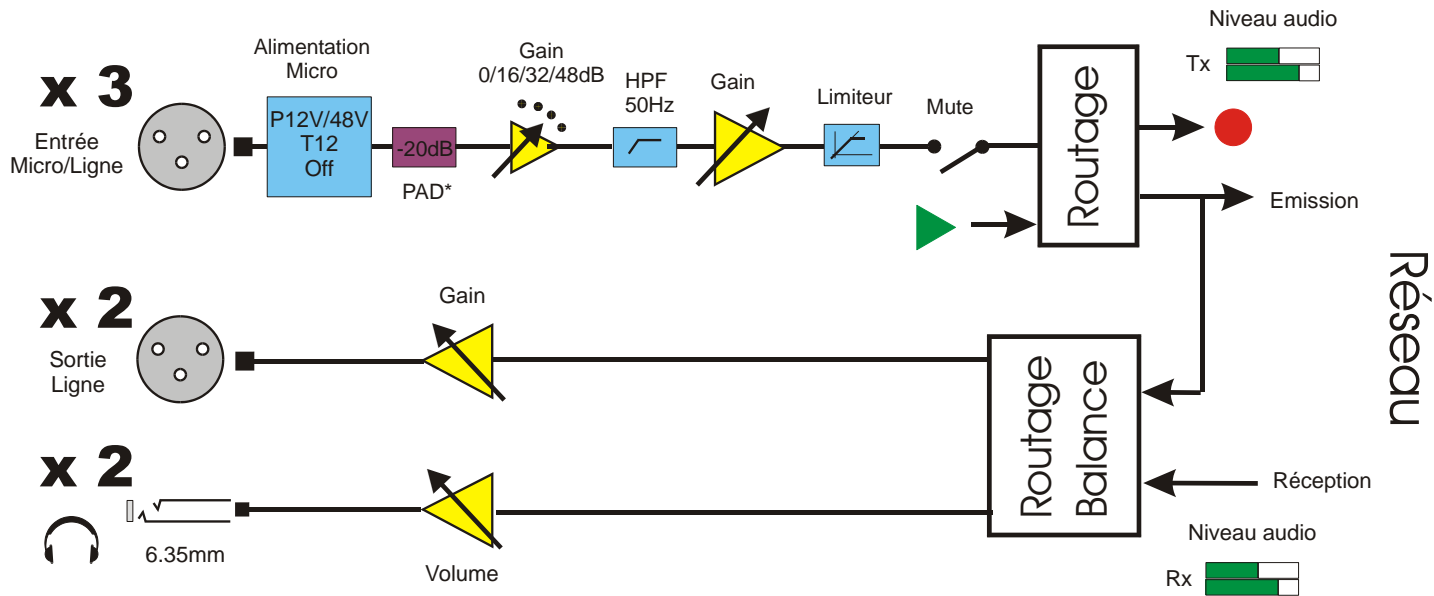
Niveau audio

Tx

x 3

Entrée Micro/Ligne

Alimentation Micro

P12V/48V
T12
Off

-20dB

PAD*

Gain
0/16/32/48dB

HPF
50Hz

Gain

Limiteur

Mute

Routage

Emission

Réseau

x 2

Sortie Ligne

Gain

Routage
Balance

x 2

6.35mm

Volume

Réception

Niveau audio

Rx